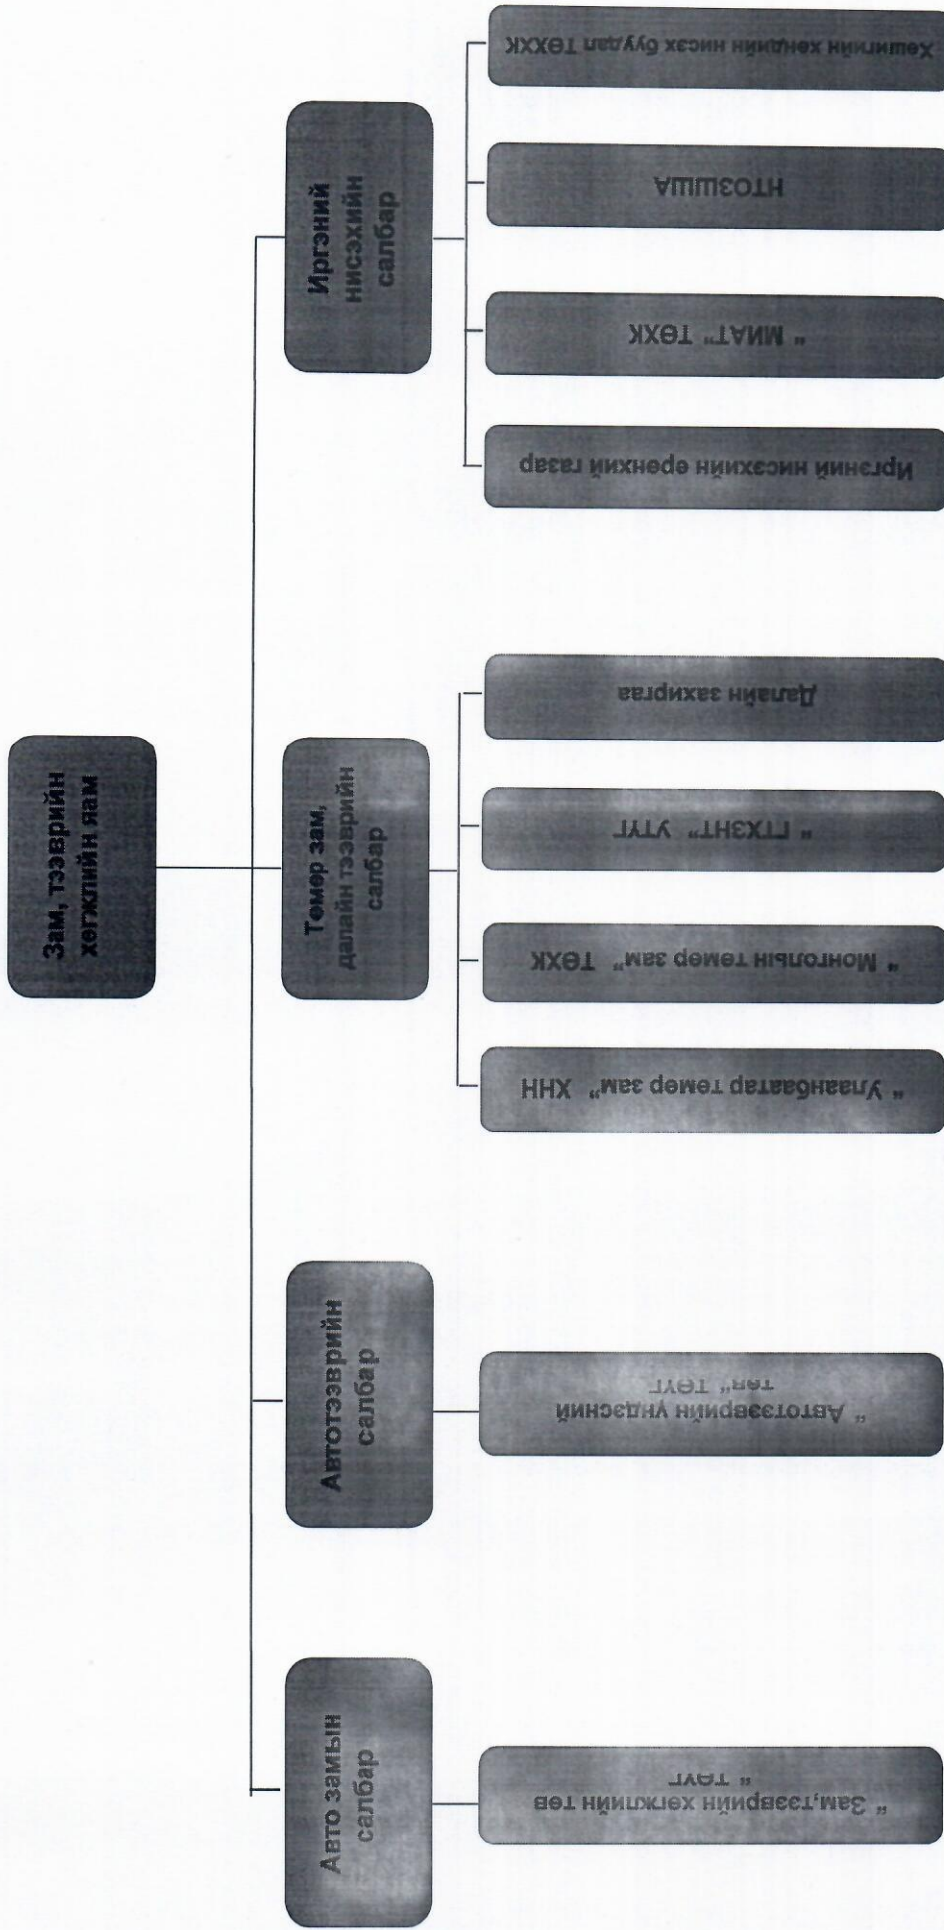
Зам, тээврийн хөгжлийн яам

Иргэний нисэхийн салбар

Иргэний нисэхийн ерөнхий газар

" МИАТ" ТӨХК

НТОЭШҮА

Хөшигийн хөндийн нисэх буудал ТӨХХК

Төмөр зам, далайн тээврийн салбар

" Улаанбаатар төмөр зам" ХНН

" Монголын төмөр зам" ТӨХК

" ГТЗЭНТ" ҮТҮГ

Далайн захиргаа

Автотээврийн салбар

" Автотээврийн үндэсний төв" ТӨҮГ

Авто замын салбар

" Зам,тээврийн хөгжлийн төв " ТӨҮГ